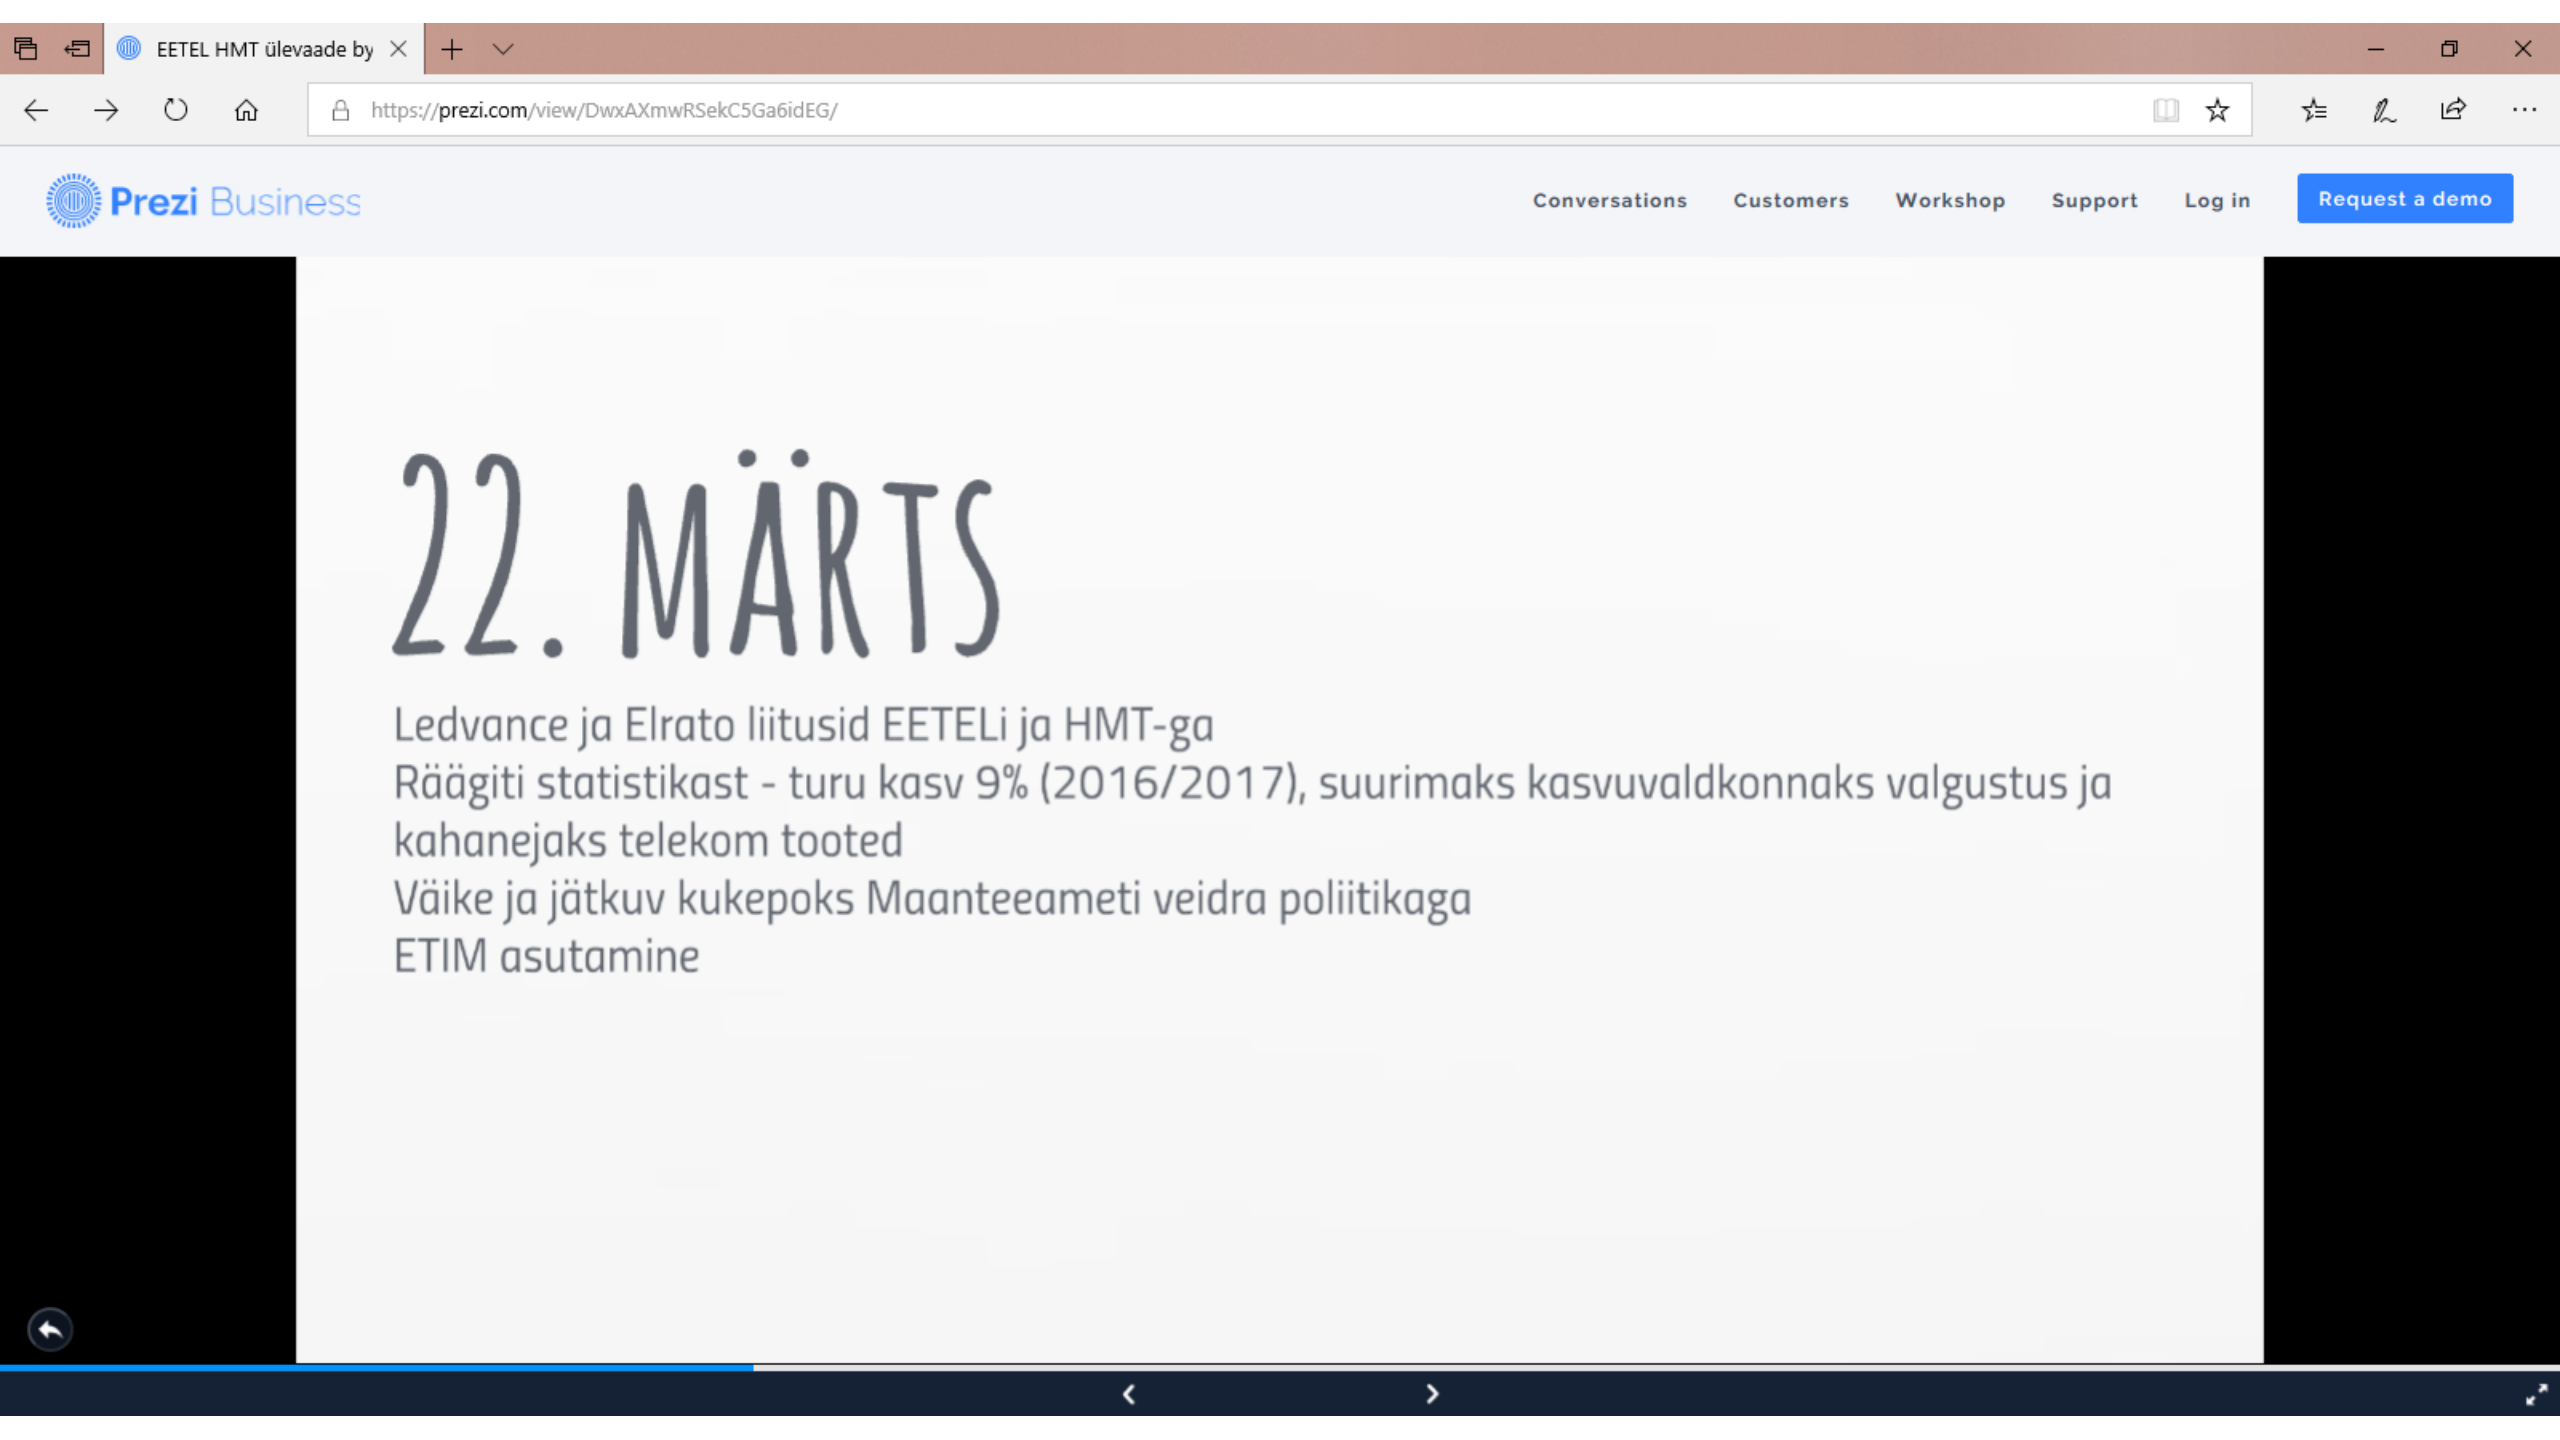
EETEL HMT ülevaade by

https://prezi.com/view/DwxAXmwRSekC5Ga6idEG/

Prezi Business

Conversations Customers Workshop Support Log in Request a demo

22. MÄRTS

Ledvance ja Elrato liitusid EETELi ja HMT-ga
Räägiti statistikast - turu kasv 9% (2016/2017), suurimaks kasvuvaldkonnaks valgustus ja kahanejaks telekom tooted
Väike ja jätkuv kukepoks Maanteeameti veidra poliitikaga
ETIM asutamine